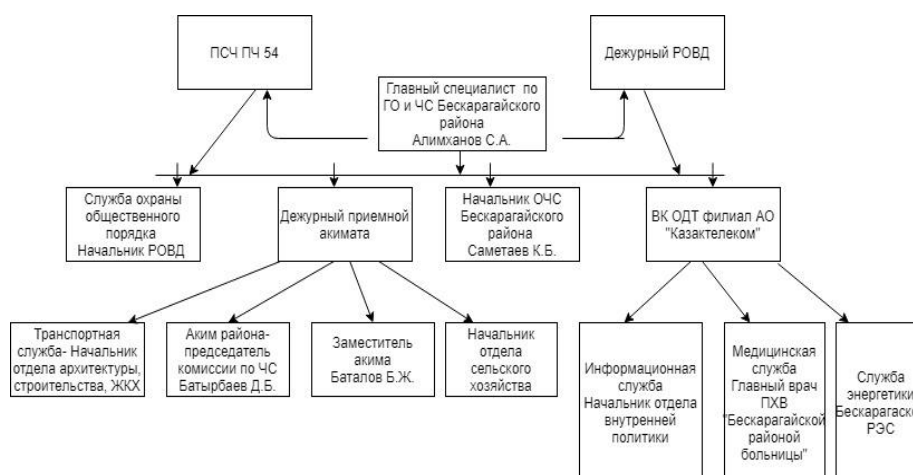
ПСЧ ПЧ 54

Дежурный РОВД

Главный специалист по ГО и ЧС Бескарагайского района Алимханов С.А.

Служба охраны общественного порядка Начальник РОВД

Дежурный приемной акимата

Начальник ОЧС Бескарагайского района Саметаев К.Б.

ВК ОДТ филиал АО "Казактелеком"

Транспортная служба- Начальник отдела архитектуры, строительства, ЖКХ

Аким района- председатель комиссии по ЧС Батырбаев Д.Б.

Заместитель акима Баталов Б.Ж.

Начальник отдела сельского хозяйства

Информационная служба Начальник отдела внутренней политики

Медицинская служба Главный врач ПХВ "Бескарагайской районой больницы"

Служба энергетики Бескарагайско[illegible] РЭС